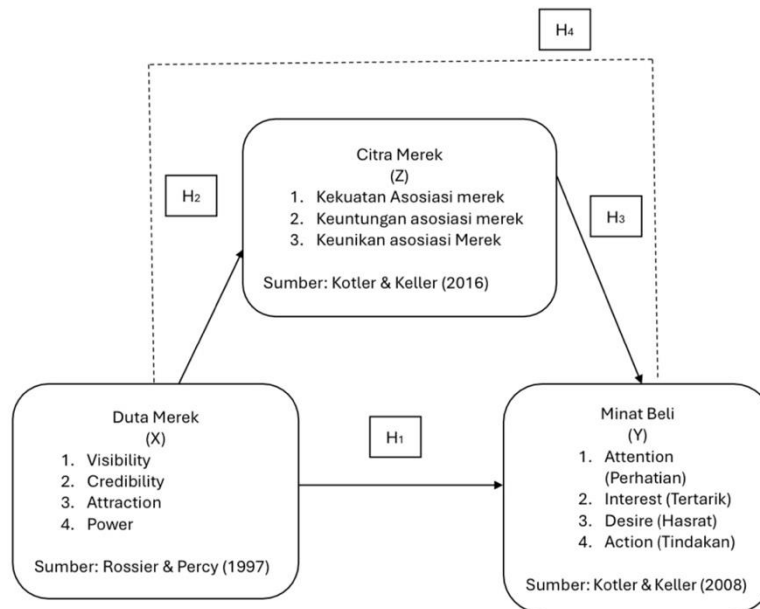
$H_4$

$H_2$

Citra Merek
(Z)
1. Kekuatan Asosiasi merek
2. Keuntungan asosiasi merek
3. Keunikan asosiasi Merek

Sumber: Kotler & Keller (2016)

$H_3$

Duta Merek
(X)
1. Visibility
2. Credibility
3. Attraction
4. Power

Sumber: Rossier & Percy (1997)

$H_1$

Minat Beli
(Y)
1. Attention (Perhatian)
2. Interest (Tertarik)
3. Desire (Hasrat)
4. Action (Tindakan)

Sumber: Kotler & Keller (2008)